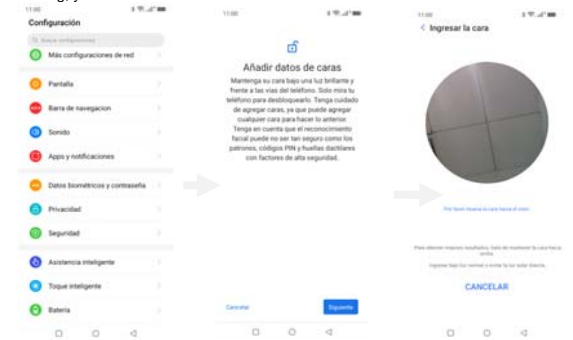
11:00

Configuración

Más configuraciones de red

Pantalla

Barra de navegacion

Sonido

Apps y notificaciones

Datos biométricos y contraseña

Privacidad

Seguridad

Asistencia inteligente

Toque inteligente

Batería

11:00

Añadir datos de caras

Mantenga su cara bajo una luz brillante y frente a las vías del teléfono. Solo mira tu teléfono para desbloquearlo. Tenga cuidado de agregar caras, ya que puede agregar cualquier cara para hacer lo anterior. Tenga en cuenta que el reconocimiento facial puede no ser tan seguro como los patrones, códigos PIN y huellas dactilares con factores de alta seguridad.

Cancelar

Siguiente

11:00

< Ingresar la cara

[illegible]

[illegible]

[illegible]

CANCELAR